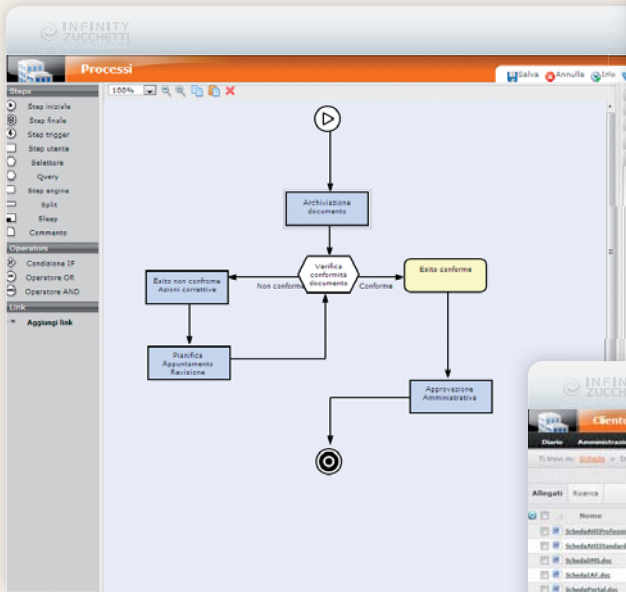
INFINITY ZUCCHETTI

Processi

Salva Annulla Info

100%

Steps
Step iniziale
Step finale
Step trigger
Step utente
Selettore
Query
Step engine
Split
Sleep
Commento

Operators
Condizione IF
Operatore OR
Operatore AND

Link
Aggiungi link

Archiviazione documento

Verifica conformità documento

Esito non conforme Azioni correttive

Non conforme

Conforme

Esito conforme

Pianifica Appuntamento Revisione

Approvazione Amministrativa

INFINITY ZUCCHETTI

Client

Diario Amministra

Ti trovi in: Scheda > D

Allegati Ricerca

Nome
SchedaAllIProfessi
SchedaAllIStandard
SchedaDMS.doc
SchedaIAF.doc
SchedaPortal.doc